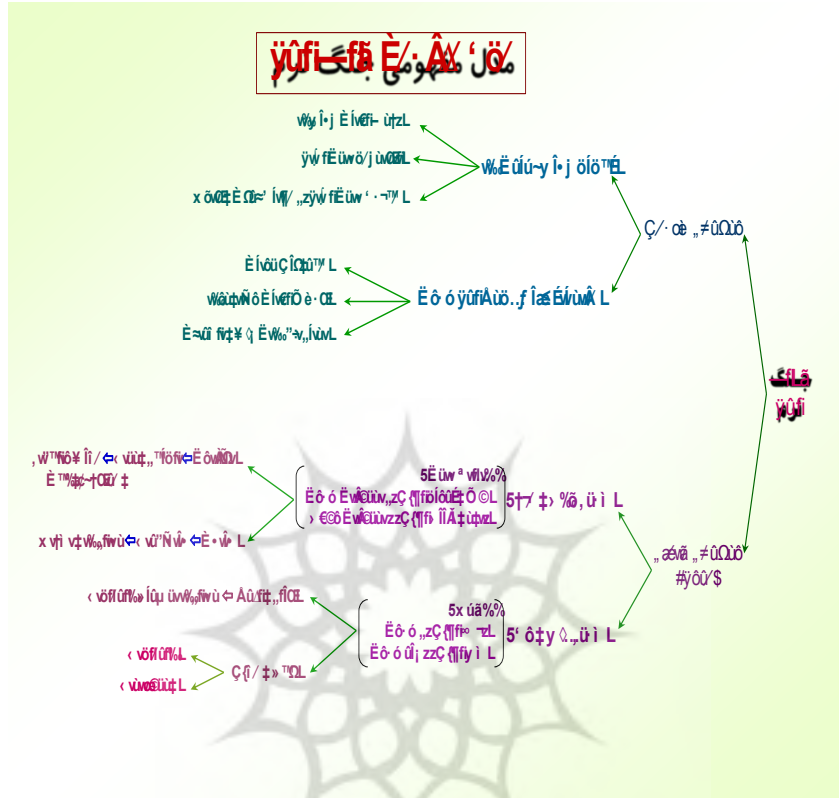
ÿûfi–fã È⁄·Âý ‘ö⁄

ẅý Î• j È Íẅfi– ù†zL

ÿẃ fËüẃö⁄j ùẅŒL

x õẅŒ‡ È Ωi≈' Íẅ⁄ „zÿẃ fËüẃ ' · ¬™ L

ẅ‰Ë üÍú¬y Î• j öÍö™ÉL

Ç⁄· œè „≠ûΩùô

È Íẅöü Ç ÎΩ‡ û™ L

ẅ‰ü‡ẅÑô È ÍẅfiÕ è · ŒL

È≈üi fẅ‡¥ ◊ Ëẅ‰"¬„ÍüẅL

Ë ô ó ÿûfiÂùö..ƒ Î‰ÉẃùẅÂ L

ẅ Ë ÿûfi

, ẅ™fiõ¥ Î⁄ ⇦ ‹ ẅü‡„ ™Íöfi⇦ Ë öẅÑ⁄L

È ™‡ẅ¬†Œ⁄ ‡

5Ëüẅ ª ẅfi‰%

Ë ô ó Ëẅ©üẅ„zÇ{¶fiöÍöÈ‡Õ©L

› €©Ëẅ©üẅzzÇ{¶fi ÎÎÃ‡ü‡ẅzL

5†⁄ ‡› %ã, ü ì L

x ẅ†i v‡ẅ‰fiẅù⇦ ‹ ẅü"Ñ ẅ ⇦È · ẅ L

„æẅã „≠ûΩùô

#ÿûû⁄$

‹ ẅöfiûfiẅ Íûµ üẅẅ‰fiẅù ⇦ Âûfi‡„fiÕL

5x úã%

Ë ô ó „zÇ{¶fi ¬zL

Ë ô ó ûÍ¡ zzÇ{¶fiy ì L

5' ô‡y ◊„ü ì L

‹ ẅöfiûfi‰L

‹ ẅùẅœÍü‡ L

Ç{i / ‡» ™ŒL